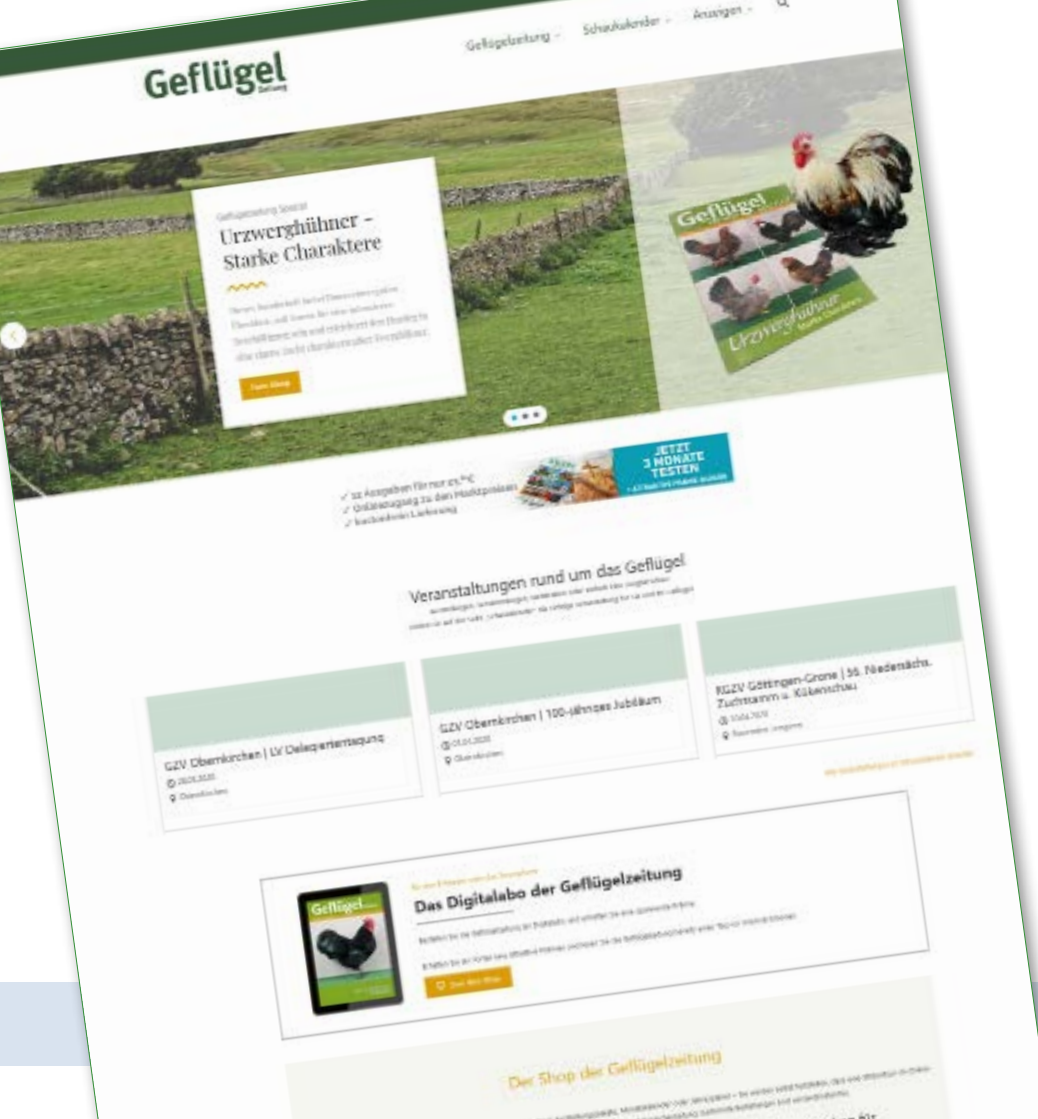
Geflügel Zeitung

Geflügelzeitung ˅ Schaukalender ˅ Anzeigen ˅

Geflügelzeitung Spezial

Urzwerghühner – Starke Charaktere

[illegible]

Zum Shop

Geflügel

Urzwerghühner Starke Charaktere

✓ 12 Ausgaben für nur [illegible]
✓ Onlinezugang zu den Marktpreisen
✓ kostenlose Lieferung

JETZT 3 MONATE TESTEN

Veranstaltungen rund um das Geflügel

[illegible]

GZV Obernkirchen | LV Delegiertentagung
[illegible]
Obernkirchen

GZV Obernkirchen | 100-jähriges Jubiläum
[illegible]
Obernkirchen

RGZV Göttingen-Grone | 56. Niedersächs. Zuchtstamm u. Kükenschau
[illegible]
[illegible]

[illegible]

Geflügel

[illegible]

Das Digitalabo der Geflügelzeitung

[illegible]

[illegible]

Zum Abo-Shop

Der Shop der Geflügelzeitung

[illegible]